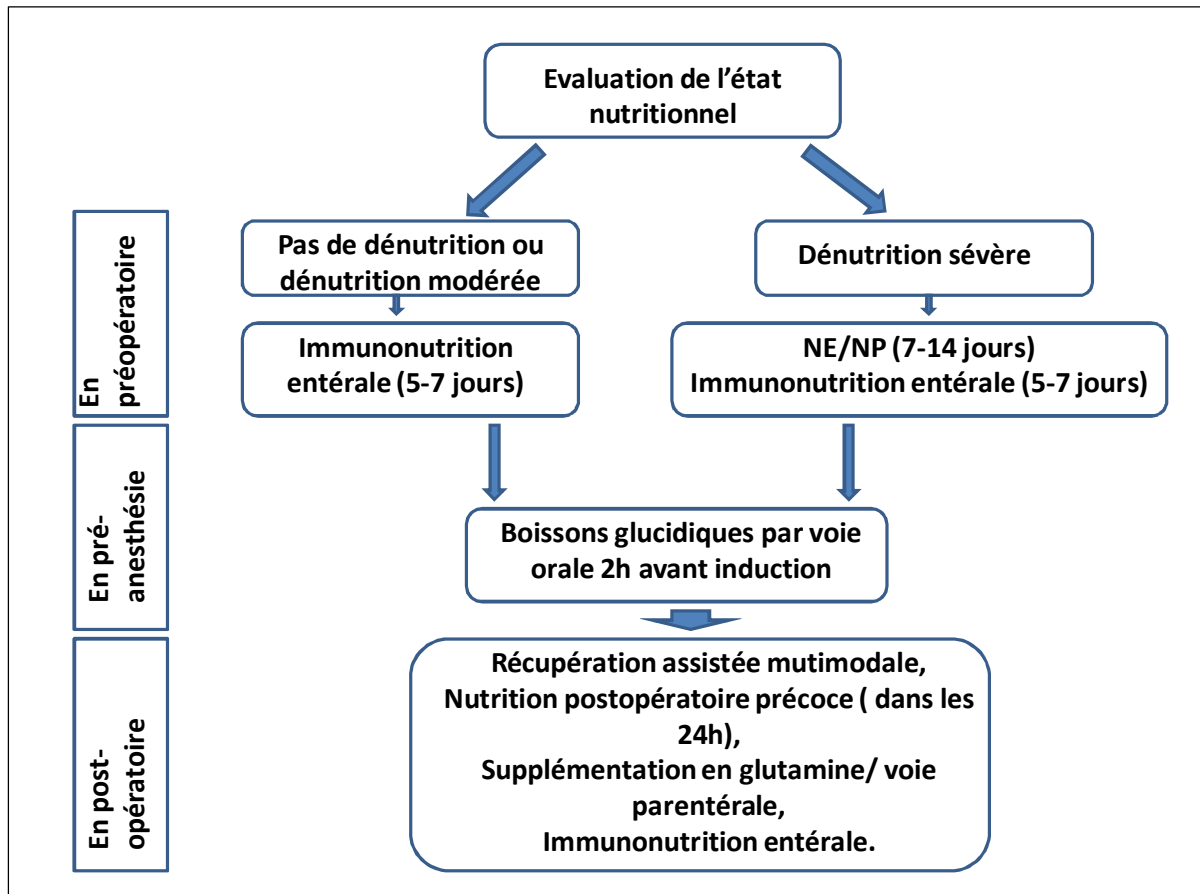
Evaluation de l'état nutritionnel

En préopératoire

Pas de dénutrition ou dénutrition modérée

Dénutrition sévère

Immunonutrition entérale (5-7 jours)

NE/NP (7-14 jours)
Immunonutrition entérale (5-7 jours)

En pré-anesthésie

Boissons glucidiques par voie orale 2h avant induction

En post-opératoire

Récupération assistée mutimodale,
Nutrition postopératoire précoce ( dans les 24h),
Supplémentation en glutamine/ voie parentérale,
Immunonutrition entérale.